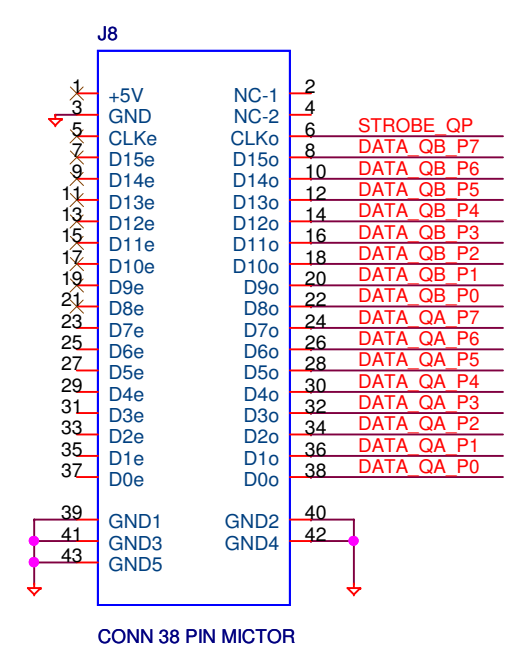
J8

1 +5V
3 GND
5 CLKe
7 D15e
9 D14e
11 D13e
13 D12e
15 D11e
17 D10e
19 D9e
21 D8e
23 D7e
25 D6e
27 D5e
29 D4e
31 D3e
33 D2e
35 D1e
37 D0e

NC-1 2
NC-2 4
CLKo 6 STROBE_QP
D15o 8 DATA_QB_P7
D14o 10 DATA_QB_P6
D13o 12 DATA_QB_P5
D12o 14 DATA_QB_P4
D11o 16 DATA_QB_P3
D10o 18 DATA_QB_P2
D9o 20 DATA_QB_P1
D8o 22 DATA_QB_P0
D7o 24 DATA_QA_P7
D6o 26 DATA_QA_P6
D5o 28 DATA_QA_P5
D4o 30 DATA_QA_P4
D3o 32 DATA_QA_P3
D2o 34 DATA_QA_P2
D1o 36 DATA_QA_P1
D0o 38 DATA_QA_P0

39 GND1
41 GND3
43 GND5
GND2 40
GND4 42

CONN 38 PIN MICTOR